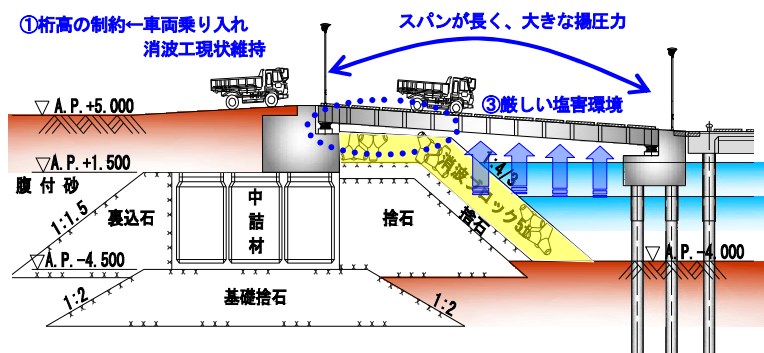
①桁高の制約←車両乗り入れ
消波工現状維持

スパンが長く、大きな揚圧力

③厳しい塩害環境

▽A.P.+5.000

▽A.P.+1.500

腹付砂

1:1.5

裏込石

中詰材

捨石

消波ブロック3t

1:4/3

捨石

▽A.P.-4.500

▽A.P.-4.000

1:2

基礎捨石

1:2